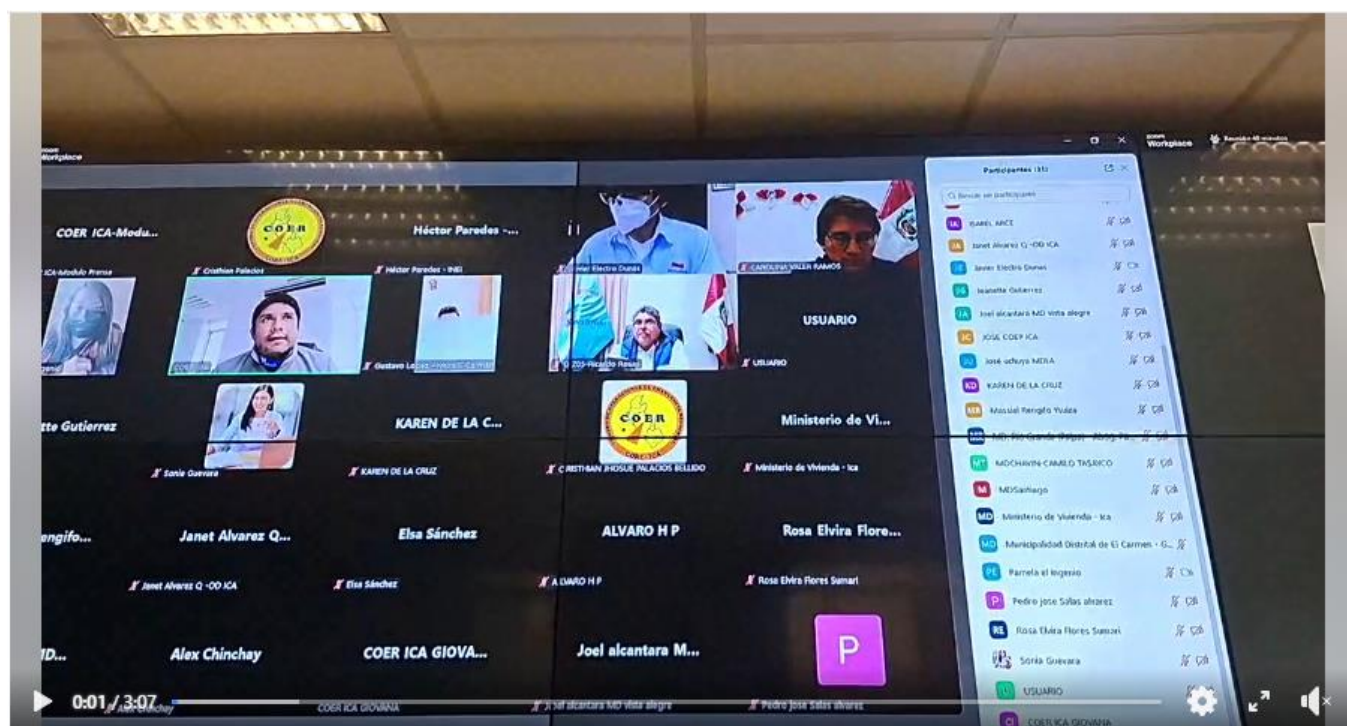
zoom Workplace

COER ICA-Modu...

COER

Héctor Paredes -...

ICA-Módulo Prensa

Cristhian Palacios

Héctor Paredes - INEI

Javier Electro Dunas

CAROLINA VALER RAMOS

Gustavo Lopez

Ricardo Rosas

USUARIO

USUARIO

tte Gutierrez

KAREN DE LA C...

COER

Ministerio de Vi...

Sonia Guevara

KAREN DE LA CRUZ

CRISTHIAN JHOSUE PALACIOS BELLIDO

Ministerio de Vivienda - Ica

engifo...

Janet Alvarez Q...

Elsa Sánchez

ALVARO H P

Rosa Elvira Flore...

Janet Alvarez Q -OD ICA

Elsa Sánchez

ALVARO H P

Rosa Elvira Flores Sumari

ID...

Alex Chinchay

COER ICA GIOVA...

Joel alcantara M...

P

Alex Chinchay

COER ICA GIOVANA

Joel alcantara MD vista alegre

Pedro Jose Salas alvarez

Participantes (51)

Buscar un participante

ISABEL ARCE

Janet Alvarez Q -OD ICA

Javier Electro Dunas

Jeanette Gutierrez

Joel alcantara MD vista alegre

JOSE COER ICA

José uchuya MDLA

KAREN DE LA CRUZ

Massiel Rengifo Yzuiza

MDCHAVIN-CAMILO TASAYCO

MDSantiago

Ministerio de Vivienda - Ica

Municipalidad Distrital de El Carmen - G...

Pamela el Ingenio

Pedro jose Salas alvarez

Rosa Elvira Flores Sumari

Sonia Guevara

USUARIO

COER ICA GIOVANA

zoom Workplace

0:01 / 3:07